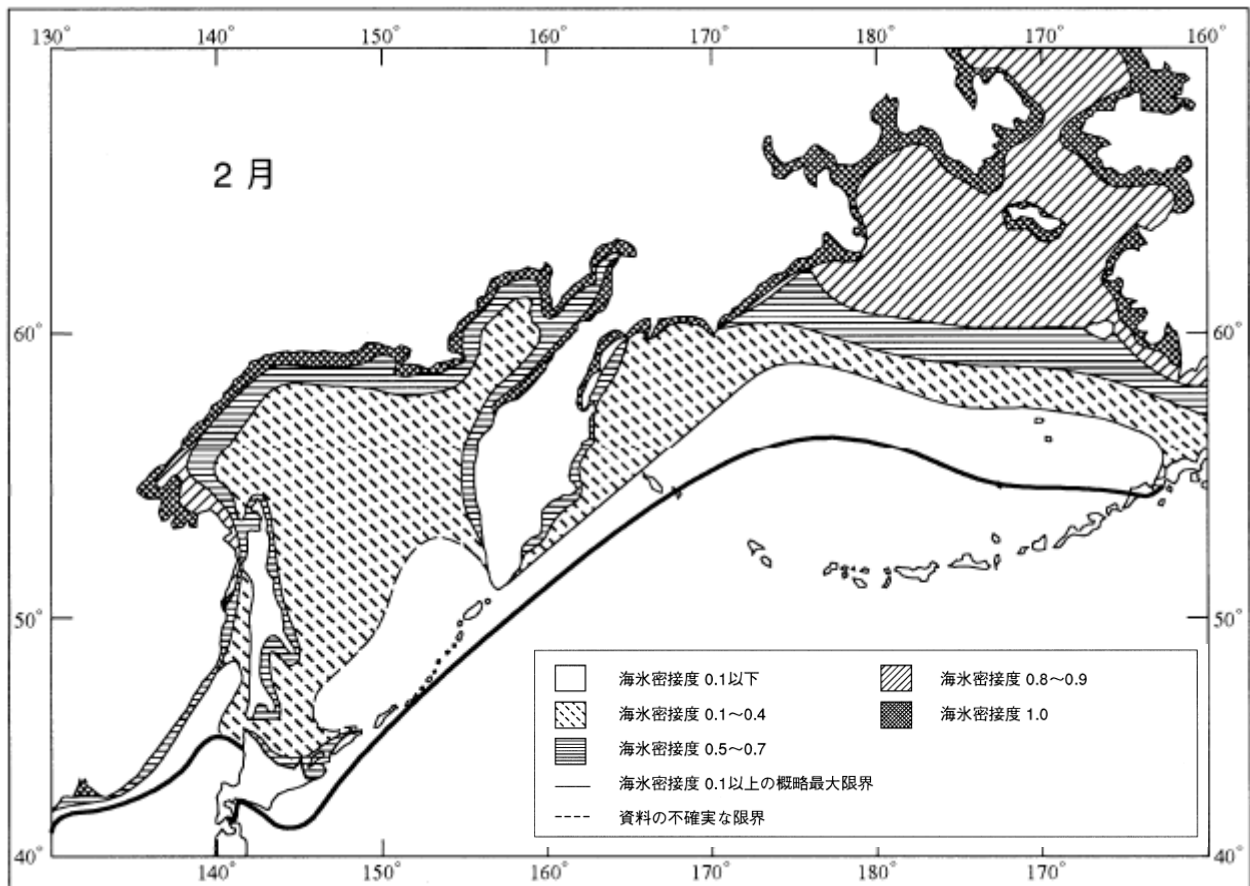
130° 140° 150° 160° 170° 180° 170° 160°

2 月

60° 60°

50° 50°

40° 40°

海氷密接度 0.1以下
海氷密接度 0.1〜0.4
海氷密接度 0.5〜0.7
海氷密接度 0.8〜0.9
海氷密接度 1.0
海氷密接度 0.1以上の概略最大限界
資料の不確実な限界

140° 150° 160° 170° 180° 170°